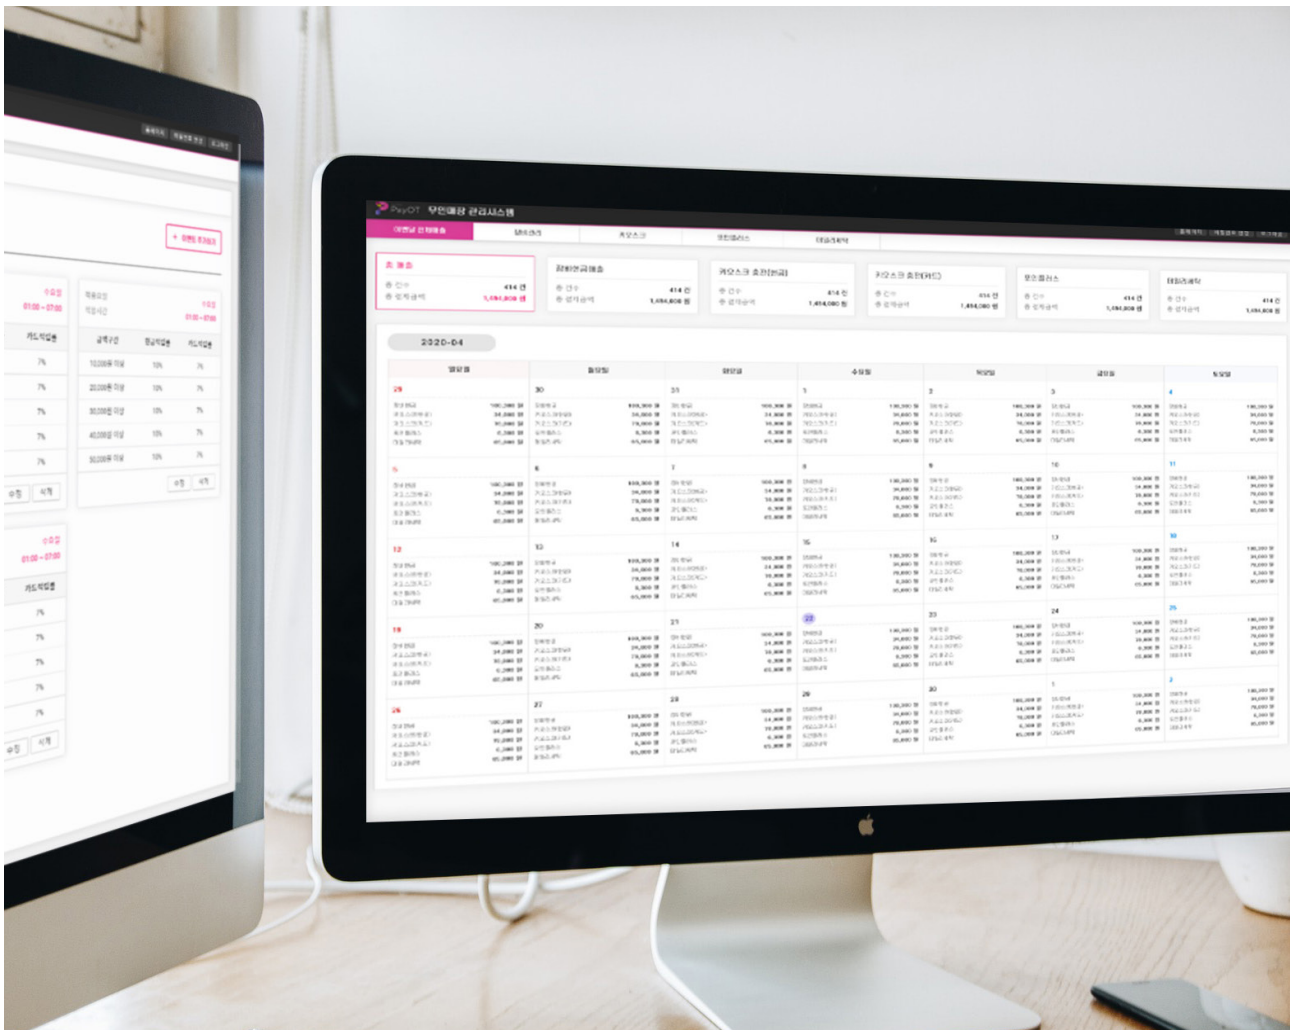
PayOT 무인매장 관리시스템

총 매출
414 건
1,414,800 원

2020-04

일요일 월요일 화요일 수요일 목요일 금요일 토요일

29 30 31 1 2 3 4
5 6 7 8 9 10 11
12 13 14 15 16 17 18
19 20 21 22 23 24 25
26 27 28 29 30 1 2

수요일
01:00 ~ 07:00
카드적립률
7%
7%
7%
7%
7%
수정 삭제

10,000원 이상
20,000원 이상
30,000원 이상
40,000원 이상
50,000원 이상
10%
7%
수정 삭제